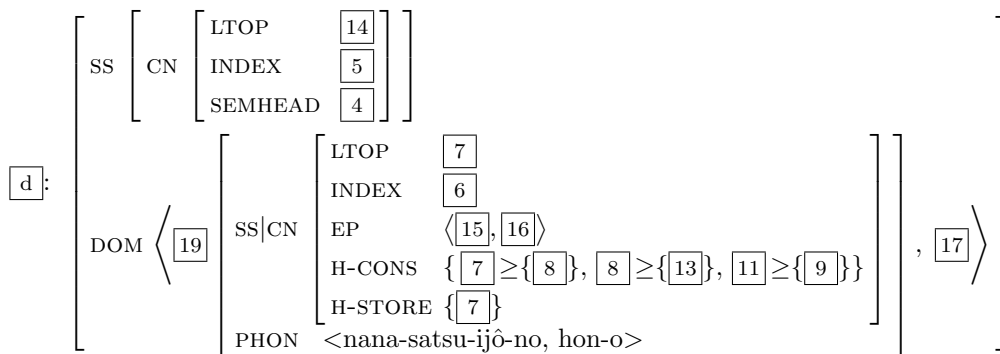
$\boxed{d}: \left[\begin{array}{l} \text{SS} \left[ \text{CN} \left[\begin{array}{ll} \text{LTOP} & \boxed{14} \\ \text{INDEX} & \boxed{5} \\ \text{SEMHEAD} & \boxed{4} \end{array}\right]\right] \\ \text{DOM} \left\langle \boxed{19} \left[\begin{array}{ll} \text{SS}|\text{CN} & \left[\begin{array}{ll} \text{LTOP} & \boxed{7} \\ \text{INDEX} & \boxed{6} \\ \text{EP} & \langle \boxed{15}, \boxed{16} \rangle \\ \text{H-CONS} & \{ \boxed{7} \geq \{ \boxed{8} \}, \boxed{8} \geq \{ \boxed{13} \}, \boxed{11} \geq \{ \boxed{9} \} \} \\ \text{H-STORE} & \{ \boxed{7} \} \end{array}\right] \\ \text{PHON} & \text{<nana-satsu-ijô-no, hon-o>} \end{array}\right], \boxed{17} \right\rangle \end{array}\right]$